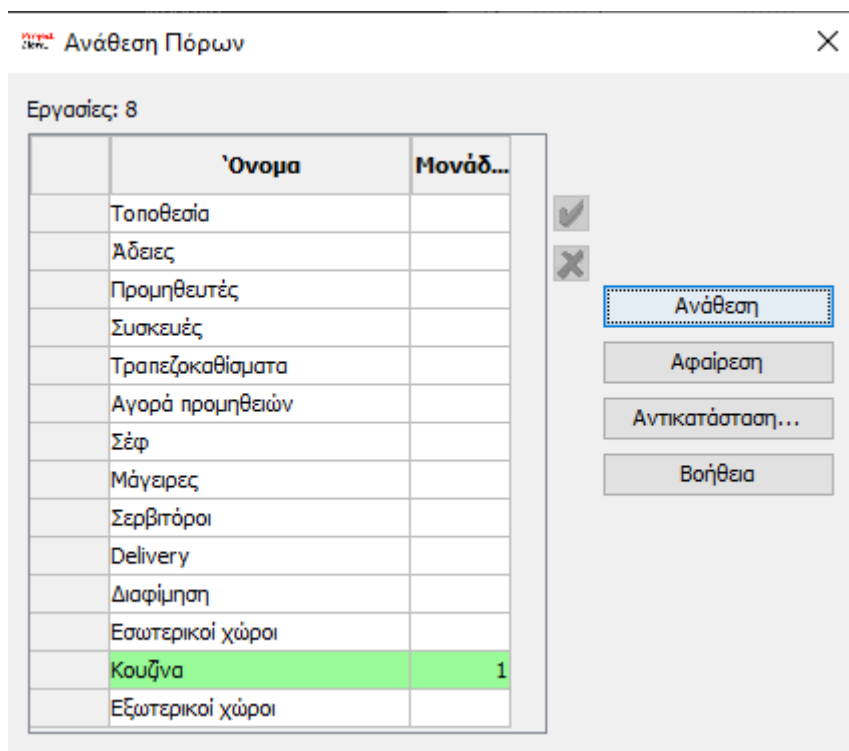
Ανάθεση Πόρων

Εργασίες: 8

| | Όνομα | Μονάδ... |
|---|---|---|
| | Τοποθεσία | |
| | Άδειες | |
| | Προμηθευτές | |
| | Συσκευές | |
| | Τραπεζοκαθίσματα | |
| | Αγορά προμηθειών | |
| | Σέφ | |
| | Μάγειρες | |
| | Σερβιτόροι | |
| | Delivery | |
| | Διαφήμηση | |
| | Εσωτερικοί χώροι | |
| | Κουζίνα | 1 |
| | Εξωτερικοί χώροι | |

Ανάθεση
Αφαίρεση
Αντικατάσταση...
Βοήθεια